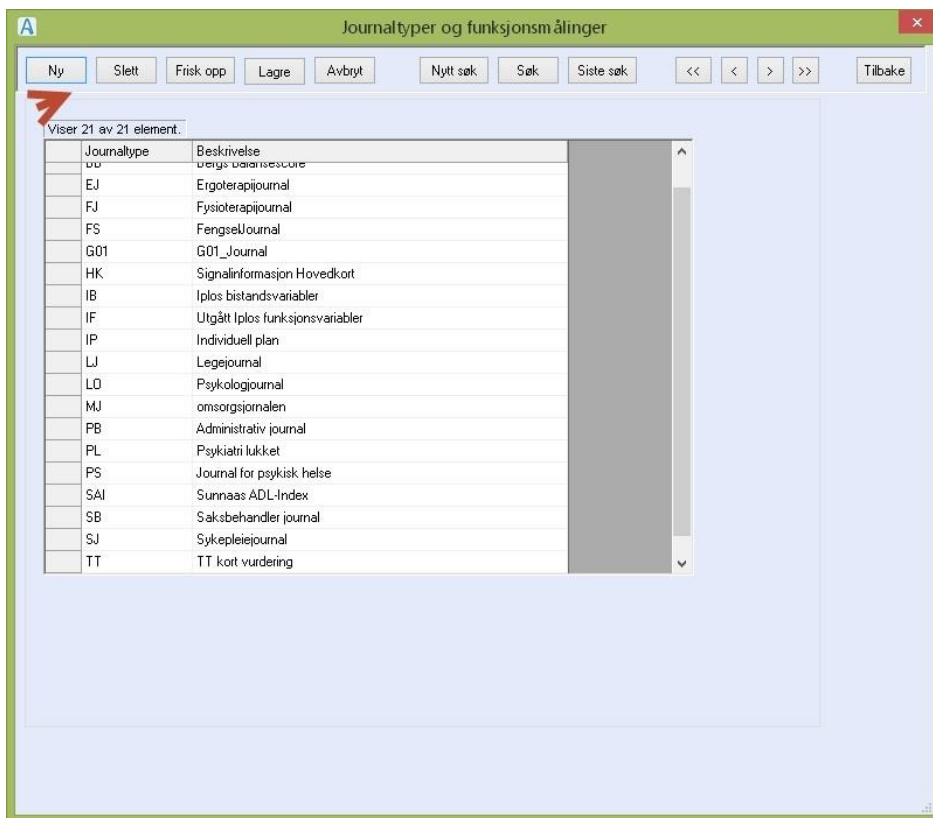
A Journaltyper og funksjonsmålinger

Ny | Slett | Frisk opp | Lagre | Avbryt | Nytt søk | Søk | Siste søk | << | < | > | >> | Tilbake

Viser 21 av 21 element.

| Journaltype | Beskrivelse |
|---|---|
| BB | Bergs balansescore |
| EJ | Ergoterapijournal |
| FJ | Fysioterapijournal |
| FS | FengselJournal |
| G01 | G01_Journal |
| HK | Signalinformasjon Hovedkort |
| IB | Iplos bistandsvariabler |
| IF | Utgått Iplos funksjonsvariabler |
| IP | Individuell plan |
| LJ | Legejournal |
| LO | Psykologjournal |
| MJ | omsorgsjornalen |
| PB | Administrativ journal |
| PL | Psykiatri lukket |
| PS | Journal for psykisk helse |
| SAI | Sunnaas ADL-Index |
| SB | Saksbehandler journal |
| SJ | Sykepleiejournal |
| TT | TT kort vurdering |